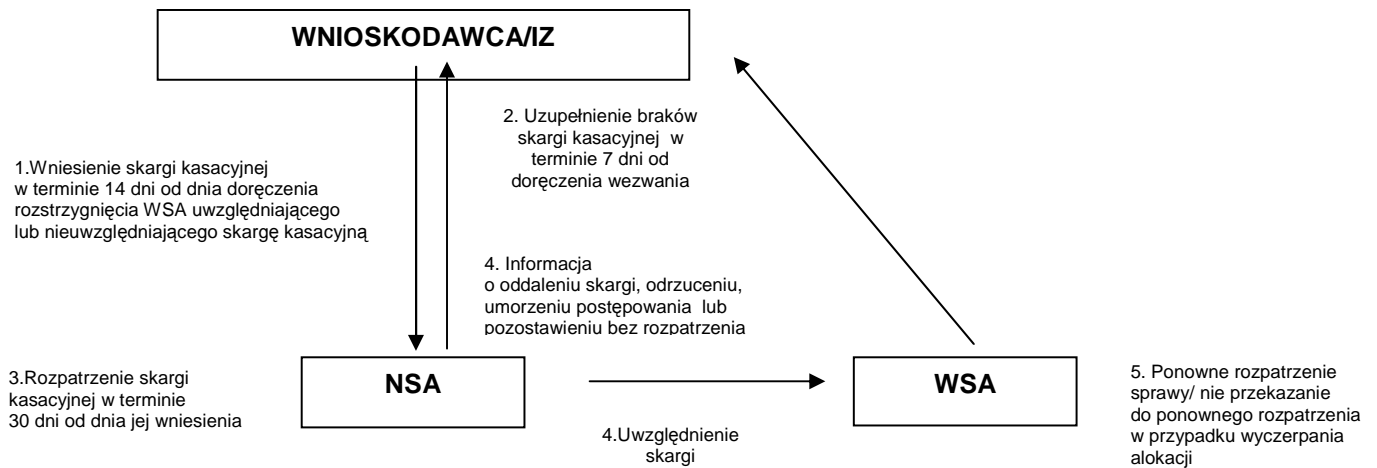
WNIOSKODAWCA/IZ

2. Uzupełnienie braków skargi kasacyjnej w terminie 7 dni od doręczenia wezwania

1.Wniesienie skargi kasacyjnej w terminie 14 dni od dnia doręczenia rozstrzygnięcia WSA uwzględniającego lub nieuwzględniającego skargę kasacyjną

4. Informacja o oddaleniu skargi, odrzuceniu, umorzeniu postępowania lub pozostawieniu bez rozpatrzenia

3.Rozpatrzenie skargi kasacyjnej w terminie 30 dni od dnia jej wniesienia

NSA

WSA

5. Ponowne rozpatrzenie sprawy/ nie przekazanie do ponownego rozpatrzenia w przypadku wyczerpania alokacji

4.Uwzględnienie skargi